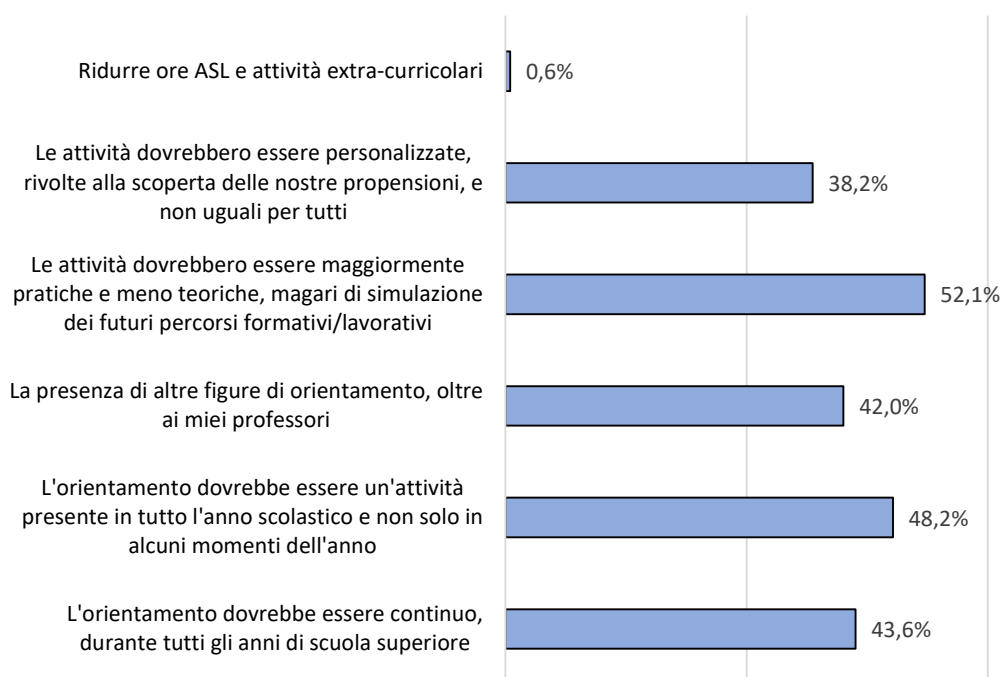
Ridurre ore ASL e attività extra-curricolari 0,6%

Le attività dovrebbero essere personalizzate, rivolte alla scoperta delle nostre propensioni, e non uguali per tutti 38,2%

Le attività dovrebbero essere maggiormente pratiche e meno teoriche, magari di simulazione dei futuri percorsi formativi/lavorativi 52,1%

La presenza di altre figure di orientamento, oltre ai miei professori 42,0%

L'orientamento dovrebbe essere un'attività presente in tutto l'anno scolastico e non solo in alcuni momenti dell'anno 48,2%

L'orientamento dovrebbe essere continuo, durante tutti gli anni di scuola superiore 43,6%